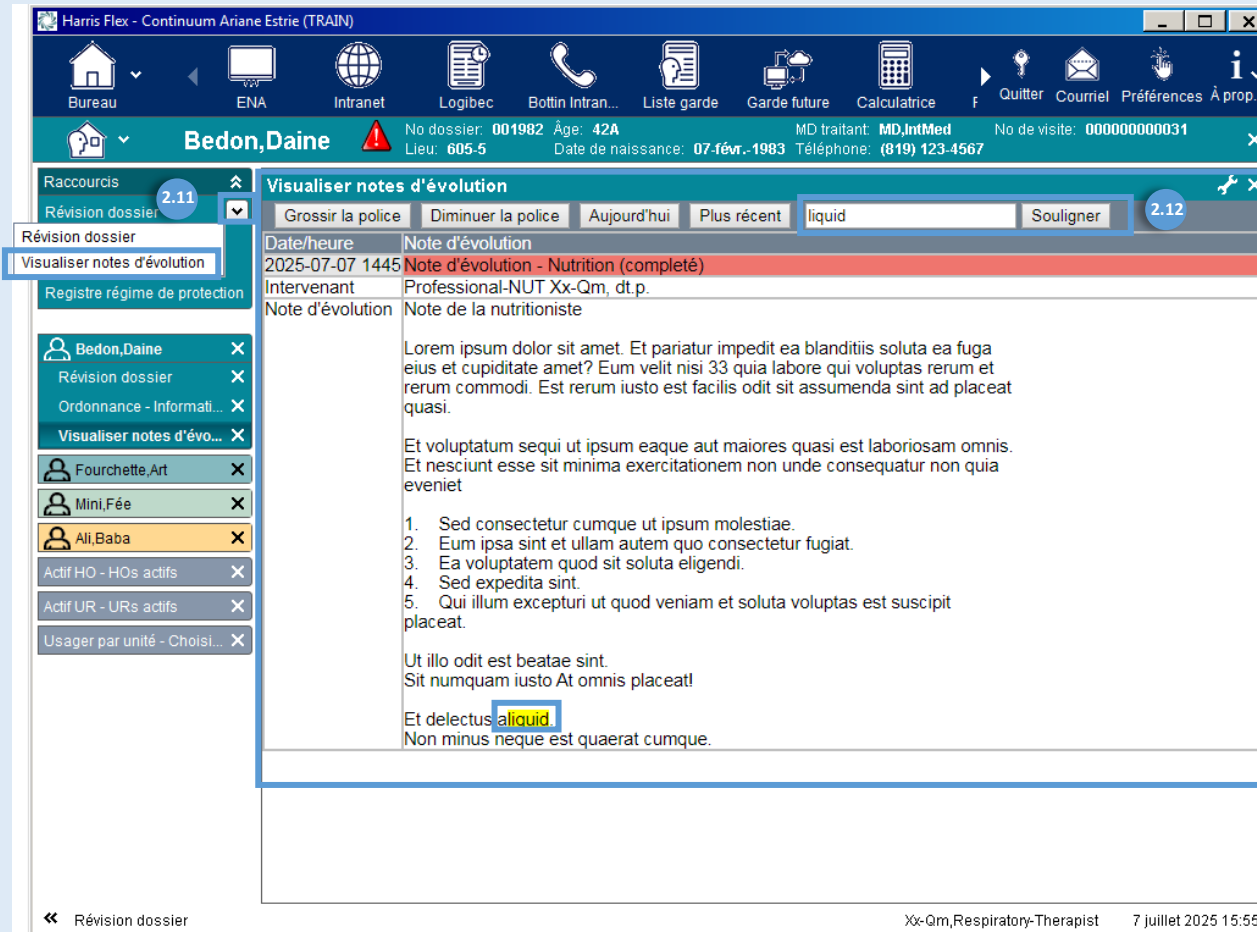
Harris Flex - Continuum Ariane Estrie (TRAIN)

Bureau ENA Intranet Logibec Bottin Intran... Liste garde Garde future Calculatrice F Quitter Courriel Préférences À prop.

Bedon,Daine No dossier: 001982 Âge: 42A Lieu: 605-5 Date de naissance: 07-févr.-1983 MD traitant: MD,IntMed Téléphone: (819) 123-4567 No de visite: 000000000031

Raccourcis
2.11
Révision dossier
Révision dossier
Visualiser notes d'évolution
Registre régime de protection

Bedon,Daine
Révision dossier
Ordonnance - Informati...
Visualiser notes d'évo...
Fourchette,Art
Mini,Fée
Ali,Baba
Actif HO - HOs actifs
Actif UR - URs actifs
Usager par unité - Choisi...

Visualiser notes d'évolution

Grossir la police | Diminuer la police | Aujourd'hui | Plus récent | liquid | Souligner | 2.12

| Date/heure | Note d'évolution |
|---|---|
| 2025-07-07 1445 | Note d'évolution - Nutrition (completé) |
| Intervenant | Professional-NUT Xx-Qm, dt.p. |
| Note d'évolution | Note de la nutritioniste |

Lorem ipsum dolor sit amet. Et pariatur impedit ea blanditiis soluta ea fuga eius et cupiditate amet? Eum velit nisi 33 quia labore qui voluptas rerum et rerum commodi. Est rerum iusto est facilis odit sit assumenda sint ad placeat quasi.

Et voluptatum sequi ut ipsum eaque aut maiores quasi est laboriosam omnis. Et nesciunt esse sit minima exercitationem non unde consequatur non quia eveniet

1. Sed consectetur cumque ut ipsum molestiae.
2. Eum ipsa sint et ullam autem quo consectetur fugiat.
3. Ea voluptatem quod sit soluta eligendi.
4. Sed expedita sint.
5. Qui illum excepturi ut quod veniam et soluta voluptas est suscipit placeat.

Ut illo odit est beatae sint.
Sit numquam iusto At omnis placeat!

Et delectus aliquid.
Non minus neque est quaerat cumque.

« Révision dossier Xx-Qm,Respiratory-Therapist 7 juillet 2025 15:55